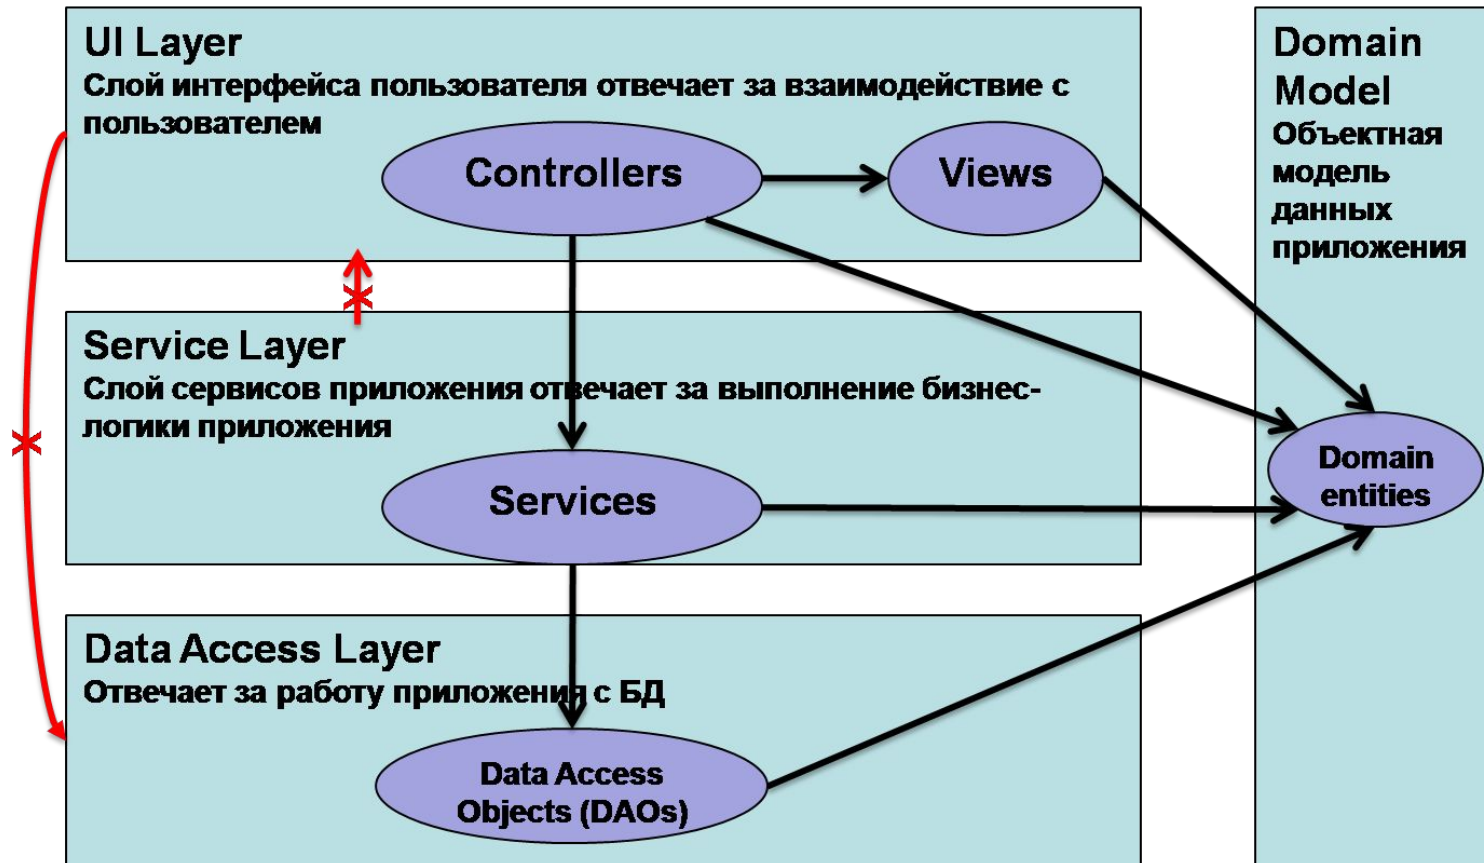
UI Layer
Слой интерфейса пользователя отвечает за взаимодействие с пользователем

Controllers

Views

Domain Model
Объектная модель данных приложения

Service Layer
Слой сервисов приложения отвечает за выполнение бизнес-логики приложения

Services

Domain entities

Data Access Layer
Отвечает за работу приложения с БД

Data Access Objects (DAOs)